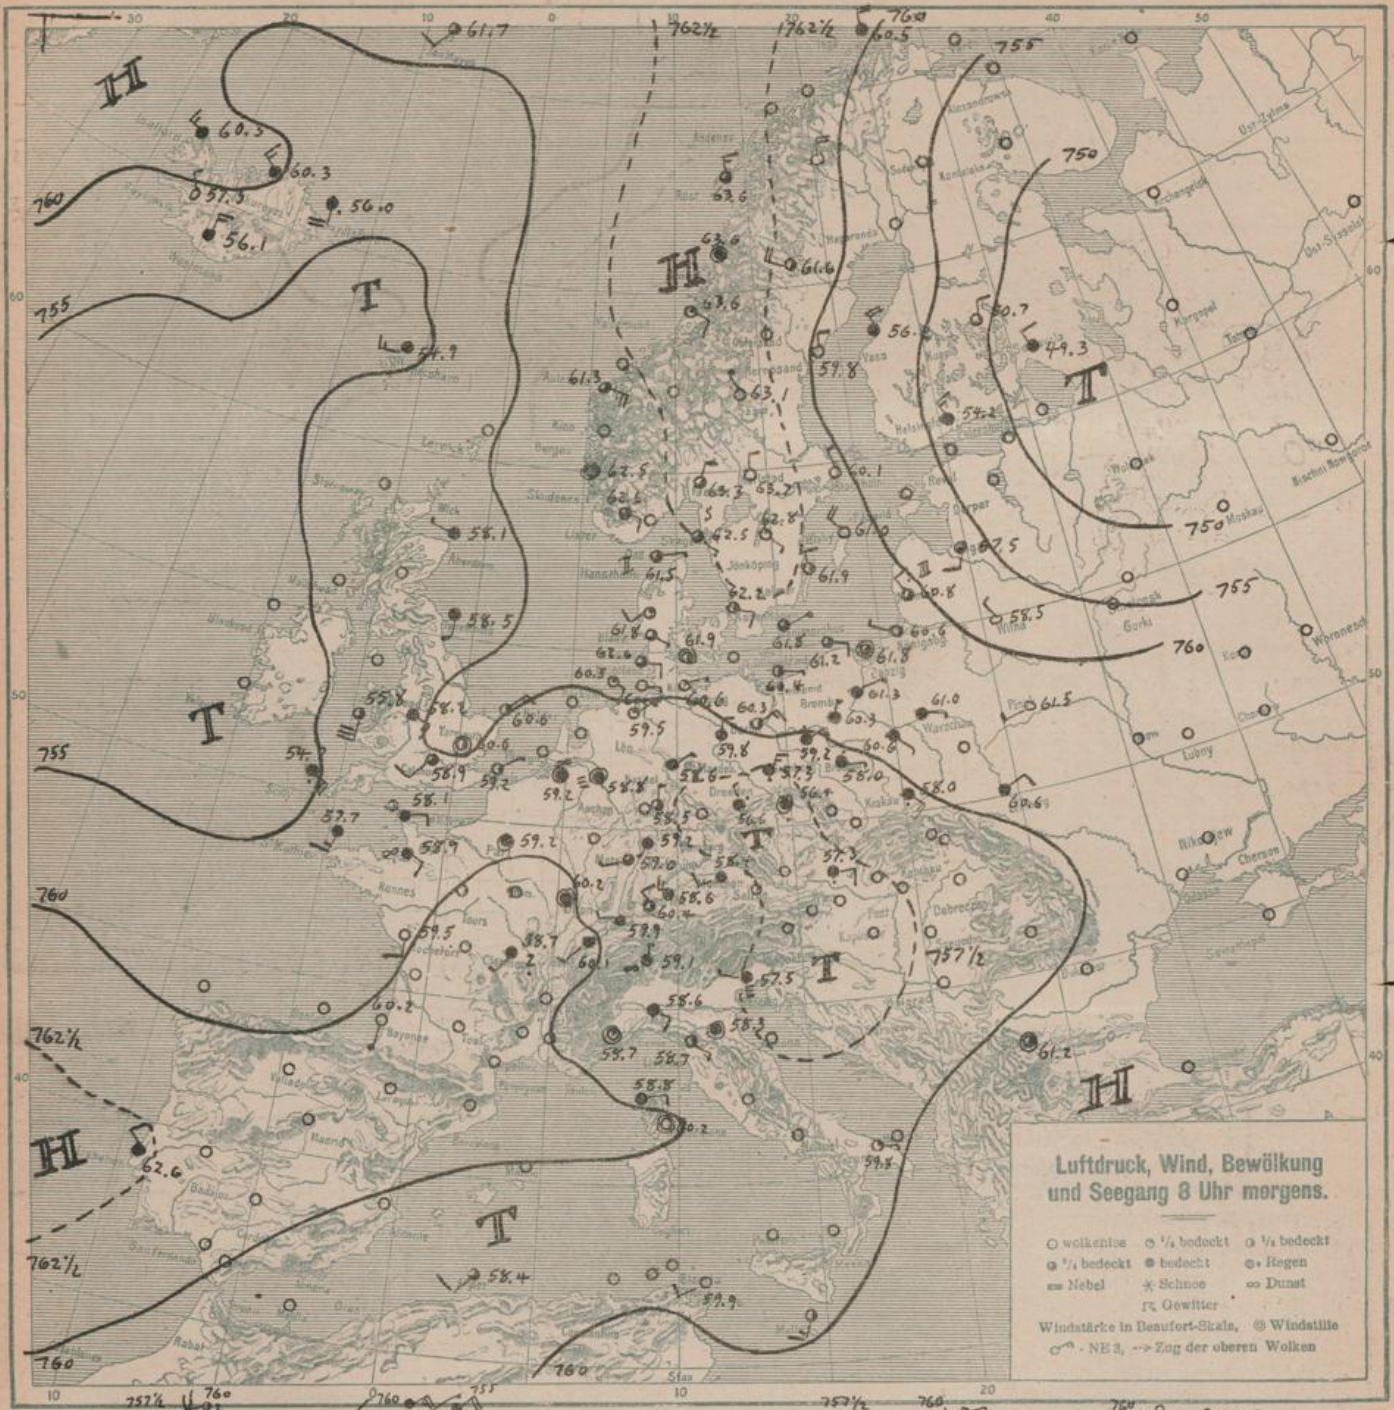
30 20 10 0 10 20 30 40 50

61.7
762½
762½
760
60.5
755
H
60.3
60.3
57.5
56.0
56.1
760
750
T
755
H
63.6
63.6
61.6
63.6
54.9
56.
60.7
49.3
61.3
59.8
63.1
T
54.2
62.5
60.1
62.6
63.3
63.2
62.8
58.1
62.5
61.9
750 Moskau
67.5
61.5
61.9
60.8
62.2
58.5
755
58.5
61.8
61.9
61.8
60.6
62.6
61.2
61.8
760
60.3
60.4
T
55.8
58.2
60.6
60.3
61.3
61.0
61.5
59.5
60.3
755
60.6
59.8
59.2
60.6
54.
58.9
59.2
58.8
58.6
57.3
58.0
59.2
56.4
58.0
60.6
58.1
57.7
58.5
58.9
59.2
59.2
56.6
T
59.0
58.1
57.3
760
60.2
58.6
60.4
59.5
58.7
59.9
757½
T
59.1
57.5
60.1
2
60.2
58.6
58.3
762½
59.7
58.7
61.2
H
58.8
H
60.2
62.6
59.8
T
762½
58.4
59.9
760
760
10 0 10 20
757½ 760 760 755 757½ 760 760

Luftdruck, Wind, Bewölkung und Seegang 8 Uhr morgens.

○ wolkenlos ◔ ¼ bedeckt ◑ ½ bedeckt
◕ ¾ bedeckt ● bedeckt ●• Regen
≡ Nebel ✳ Schnee ∞ Dunst
Gewitter
Windstärke in Beaufort-Skala, ◎ Windstille
NE 3, → Zug der oberen Wolken